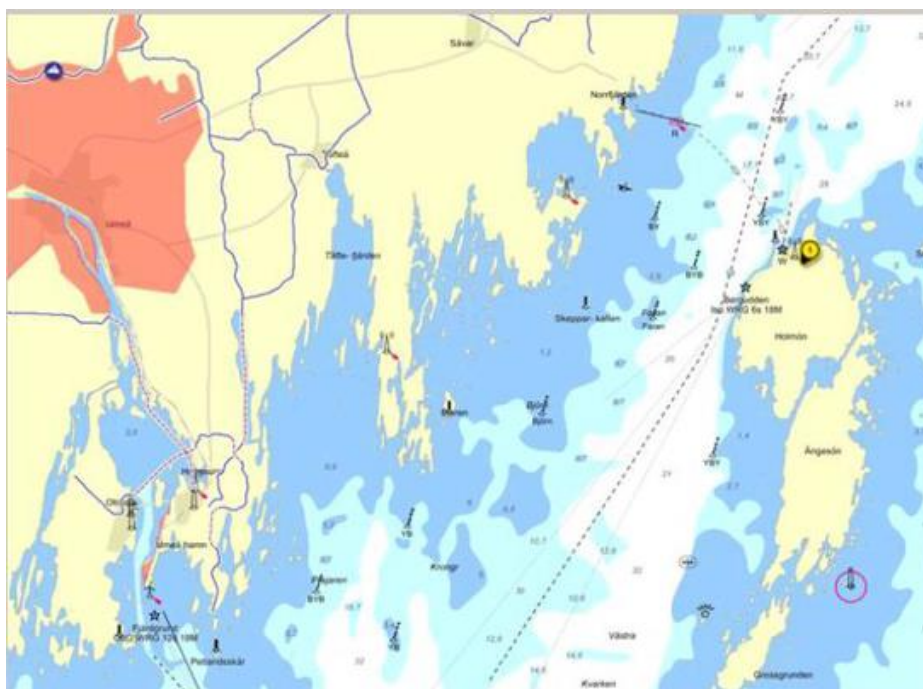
Sävar

Norrfjärden

R

Täfteå

Umeå

Täfte- fjärden

BY

BYB

YBY

Stora

Skeppar- kallen

Fjällen Paren

Bergudden

Holmön

Ängesön

Bjorn

Björn

YBY

Obbola

Holmsund

Umeå hamn

YB

YB

Kronögr

Fjärden

BYB

Fjällgrund

Petlandsskär

Västra

Kvarken

Grossgrunden